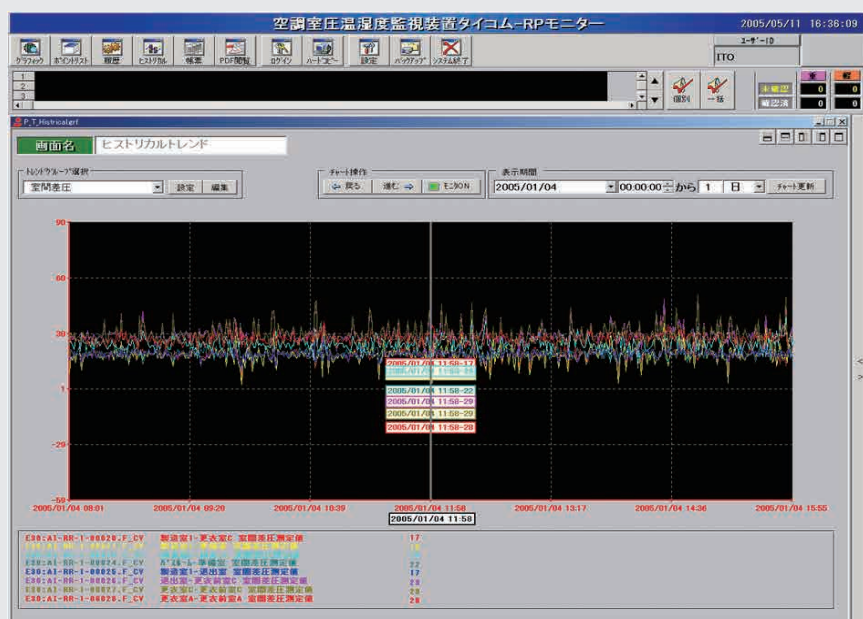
空調室圧温湿度監視装置タイコム-RPモニター

2005/05/11 16:36:09

グラフィック ポイントリスト 履歴 ヒストリカル 帳票 PDF閲覧 ログイン ハードコピー 設定 バックアップ システム終了

ユーザーID
ITO

1
2
3

個別 一括

未確認 0 0
確認済 0 0

P_T_Histrical.erf

画面名 ヒストリカルトレンド

トレンドグループ選択
室間差圧 設定 編集

チャート操作
戻る 進む モニタON

表示期間
2005/01/04 00:00:00 から 1 日 チャート更新

90
60
30
1
-29
-59

2005/01/04 11:58:17
2005/01/04 11:58:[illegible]
2005/01/04 11:58:22
2005/01/04 11:58:29
2005/01/04 11:58:29
2005/01/04 11:58:28

2005/01/04 08:01 2005/01/04 09:20 2005/01/04 10:39 2005/01/04 11:58 2005/01/04 13:17 2005/01/04 14:36 2005/01/04 15:55

2005/01/04 11:58

E30:AI-RR-1-00020.F_CV 製造室1-更衣室C 室間差圧測定値 17
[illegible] 19
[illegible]
E30:AI-RR-1-00024.F_CV A'エルーム-準備室 室間差圧測定値 22
E30:AI-RR-1-00025.F_CV 製造室1-退出室 室間差圧測定値 17
E30:AI-RR-1-00026.F_CV 退出室-更衣前室C 室間差圧測定値 23
E30:AI-RR-1-00027.F_CV 更衣室C-更衣前室C 室間差圧測定値 23
E30:AI-RR-1-00028.F_CV 更衣室A-更衣前室A 室間差圧測定値 28